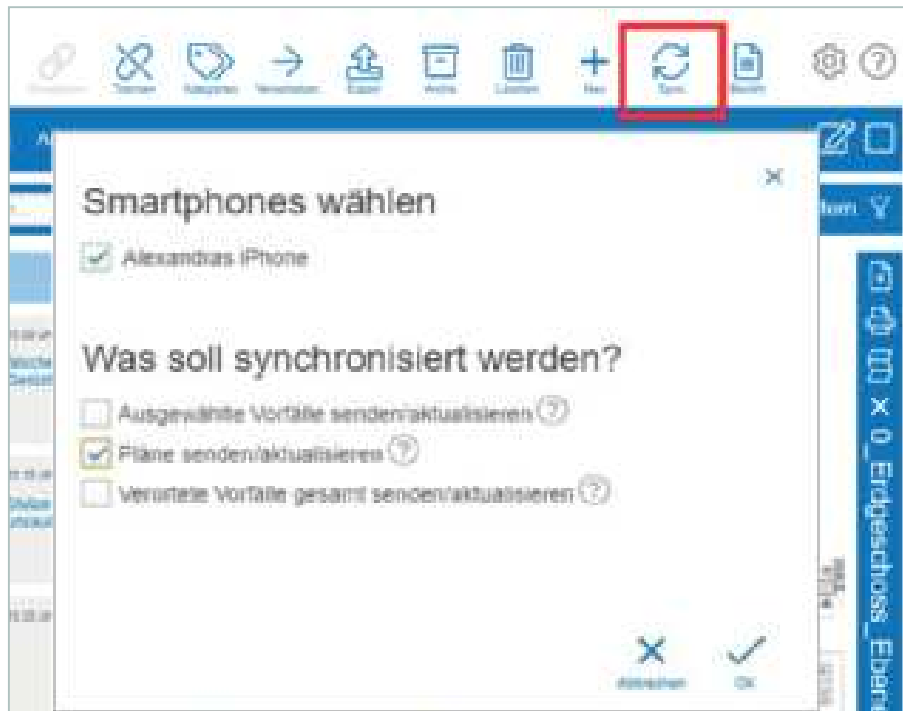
Verbinden Trennen Kategorien Verschieben Export Archiv Löschen Neu Sync Bericht

Smartphones wählen

Alexandras iPhone

Was soll synchronisiert werden?

Ausgewählte Vorfälle senden/aktualisieren

Pläne senden/aktualisieren

Verortete Vorfälle gesamt senden/aktualisieren

Abbrechen Ok

0_Erdgeschoss_Ebene